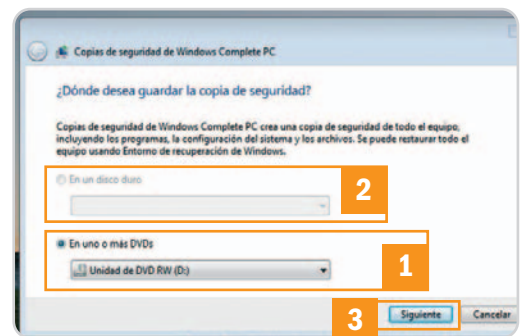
Copias de seguridad de Windows Complete PC

¿Dónde desea guardar la copia de seguridad?

Copias de seguridad de Windows Complete PC crea una copia de seguridad de todo el equipo, incluyendo los programas, la configuración del sistema y los archivos. Se puede restaurar todo el equipo usando Entorno de recuperación de Windows.

En un disco duro

2

En uno o más DVDs

Unidad de DVD RW (D:)

1

3

Siguiente

Cancelar